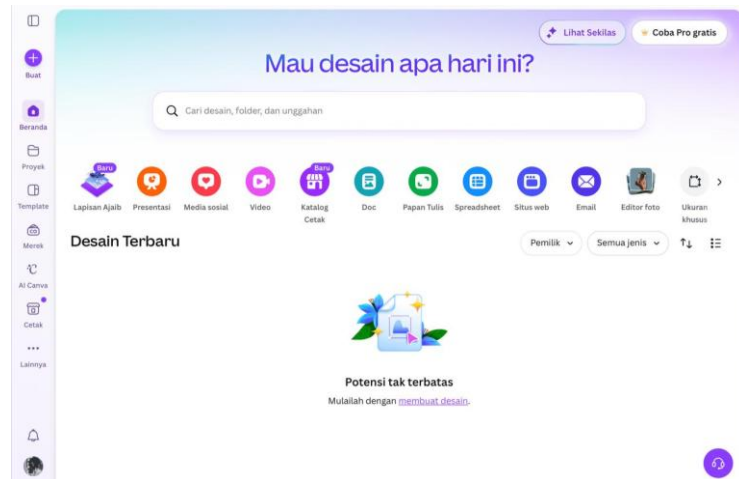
Buat

Beranda

Proyek

Template

Merek

AI Canva

Cetak

Lainnya

Lihat Sekilas

Coba Pro gratis

Mau desain apa hari ini?

Cari desain, folder, dan unggahan

Baru
Lapisan Ajaib

Presentasi

Media sosial

Video

Baru
Katalog Cetak

Doc

Papan Tulis

Spreadsheet

Situs web

Email

Editor foto

Ukuran khusus

Desain Terbaru

Pemilik

Semua jenis

Potensi tak terbatas

Mulailah dengan membuat desain.